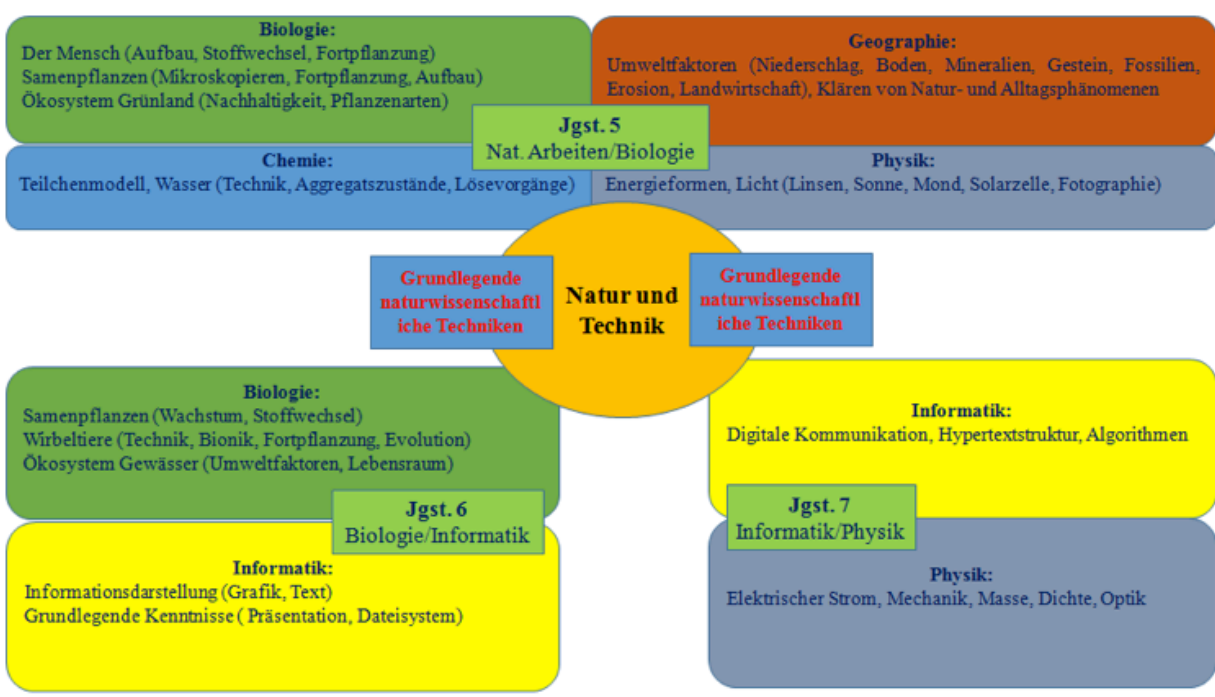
Biologie:
Der Mensch (Aufbau, Stoffwechsel, Fortpflanzung)
Samenpflanzen (Mikroskopieren, Fortpflanzung, Aufbau)
Ökosystem Grünland (Nachhaltigkeit, Pflanzenarten)

Geographie:
Umweltfaktoren (Niederschlag, Boden, Mineralien, Gestein, Fossilien, Erosion, Landwirtschaft), Klären von Natur- und Alltagsphänomenen

Jgst. 5
Nat. Arbeiten/Biologie

Chemie:
Teilchenmodell, Wasser (Technik, Aggregatszustände, Lösevorgänge)

Physik:
Energieformen, Licht (Linsen, Sonne, Mond, Solarzelle, Fotographie)

Grundlegende naturwissenschaftliche Techniken

Natur und Technik

Grundlegende naturwissenschaftliche Techniken

Biologie:
Samenpflanzen (Wachstum, Stoffwechsel)
Wirbeltiere (Technik, Bionik, Fortpflanzung, Evolution)
Ökosystem Gewässer (Umweltfaktoren, Lebensraum)

Informatik:
Digitale Kommunikation, Hypertextstruktur, Algorithmen

Jgst. 6
Biologie/Informatik

Jgst. 7
Informatik/Physik

Informatik:
Informationsdarstellung (Grafik, Text)
Grundlegende Kenntnisse ( Präsentation, Dateisystem)

Physik:
Elektrischer Strom, Mechanik, Masse, Dichte, Optik